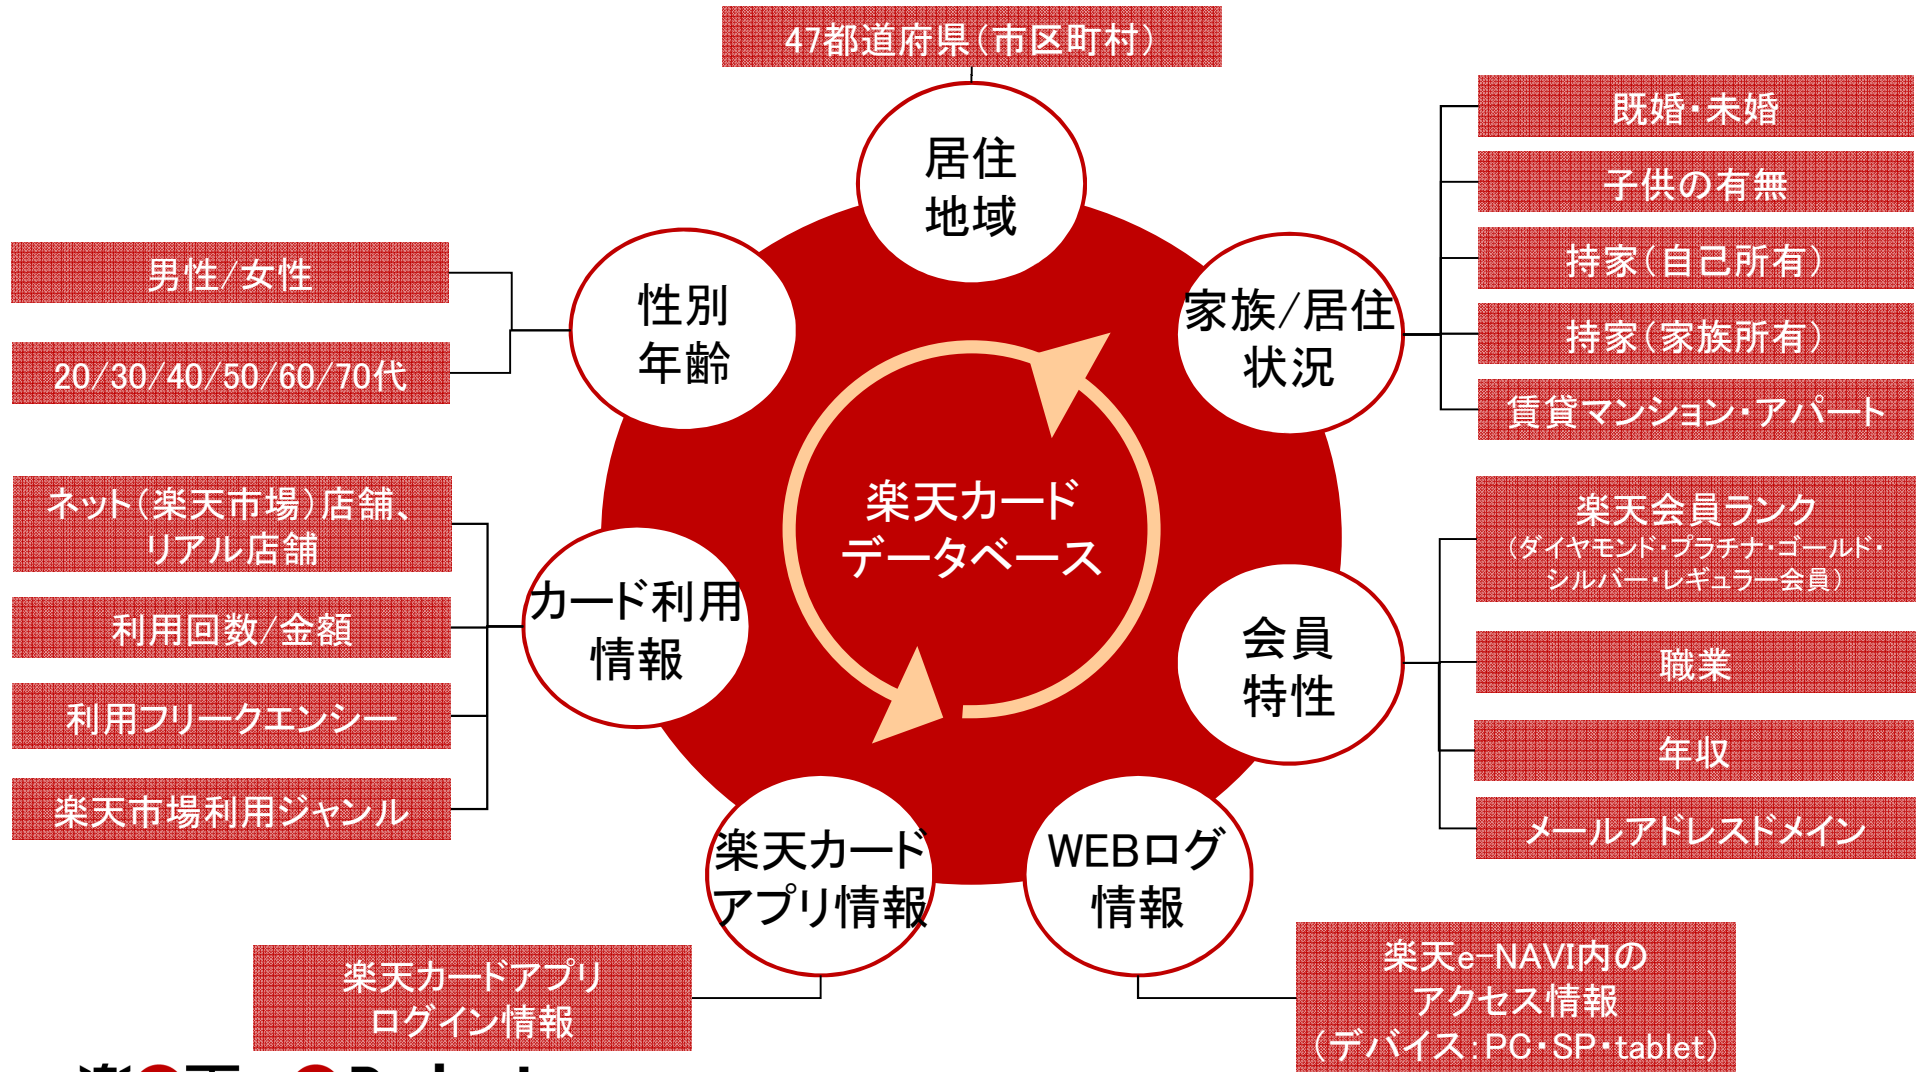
47都道府県(市区町村)

居住
地域

既婚・未婚

子供の有無

持家(自己所有)

持家(家族所有)

賃貸マンション・アパート

家族/居住
状況

男性/女性

20/30/40/50/60/70代

性別
年齢

楽天カード
データベース

ネット(楽天市場)店舗、
リアル店舗

利用回数/金額

利用フリークエンシー

楽天市場利用ジャンル

カード利用
情報

楽天会員ランク
(ダイヤモンド・プラチナ・ゴールド・
シルバー・レギュラー会員)

職業

年収

メールアドレスドメイン

会員
特性

楽天カード
アプリ情報

WEBログ
情報

楽天カードアプリ
ログイン情報

楽天e-NAVI内の
アクセス情報
(デバイス:PC・SP・tablet)